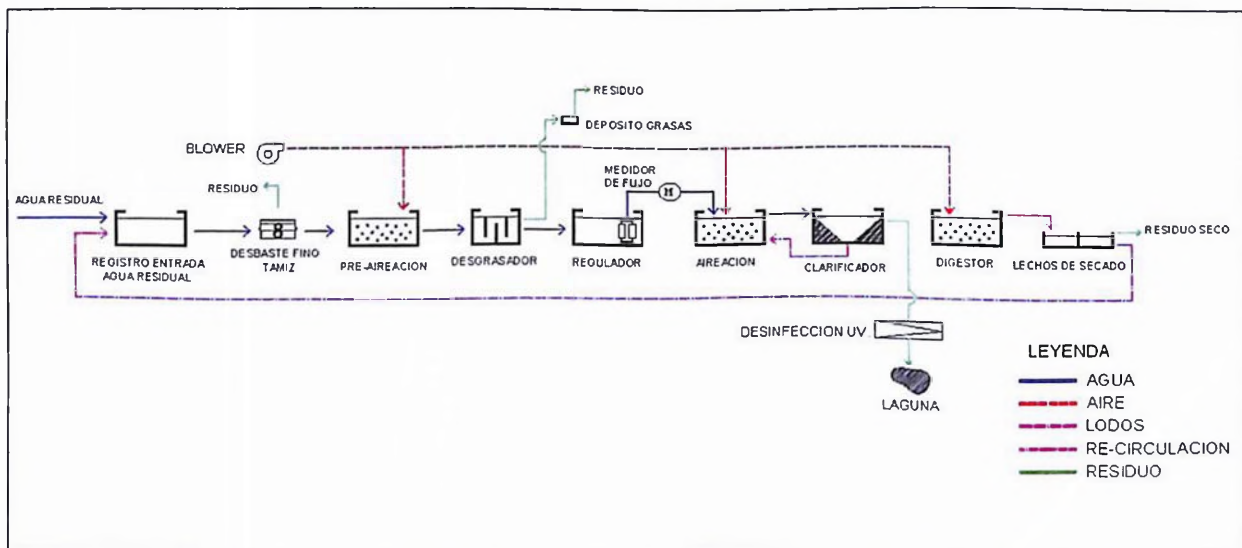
RESIDUO

DEPOSITO GRASAS

BLOWER

MEDIDOR DE FUJO

M

RESIDUO

AGUA RESIDUAL

REGISTRO ENTRADA AGUA RESIDUAL

DESBASTE FINO TAMIZ

PRE-AIREACION

DESGRASADOR

REGULADOR

AIREACION

CLARIFICADOR

DIGESTOR

LECHOS DE SECADO

RESIDUO SECO

DESINFECCION UV

LAGUNA

LEYENDA

AGUA

AIRE

LODOS

RE-CIRCULACION

RESIDUO